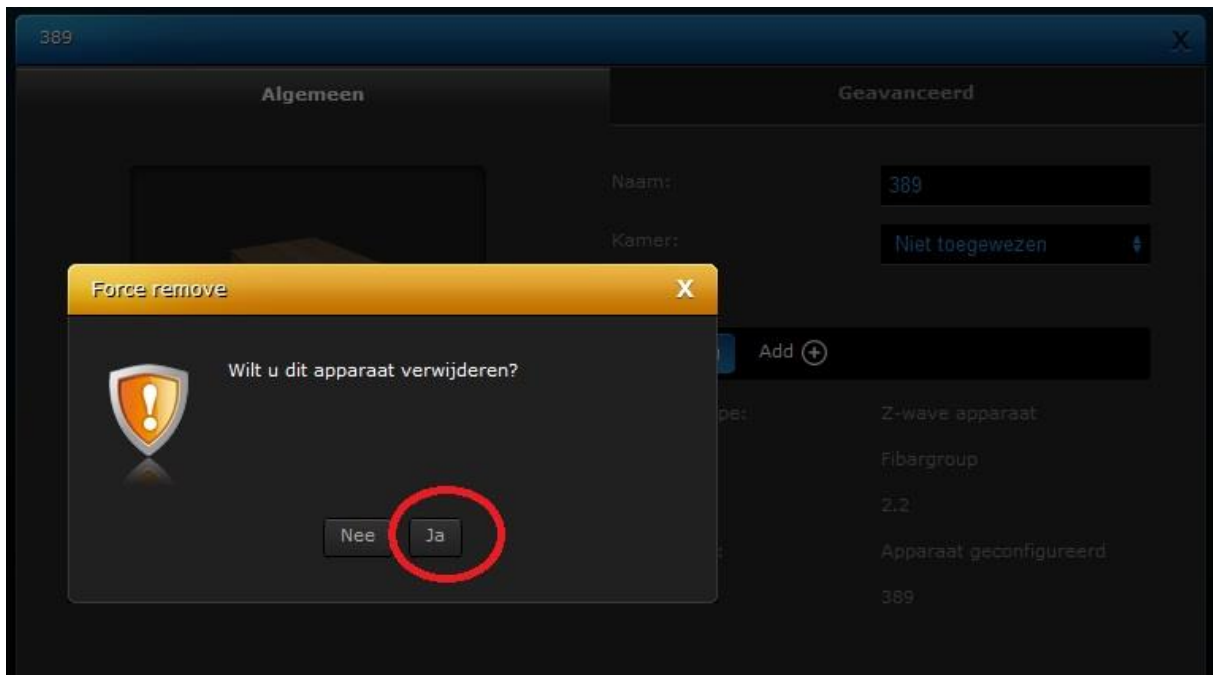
389

X

Algemeen

Geavanceerd

Naam:

389

Kamer:

Niet toegewezen

Add

pe:

Z-wave apparaat

Fibargroup

2.2

Apparaat geconfigureerd

389

Force remove

X

Wilt u dit apparaat verwijderen?

Nee

Ja